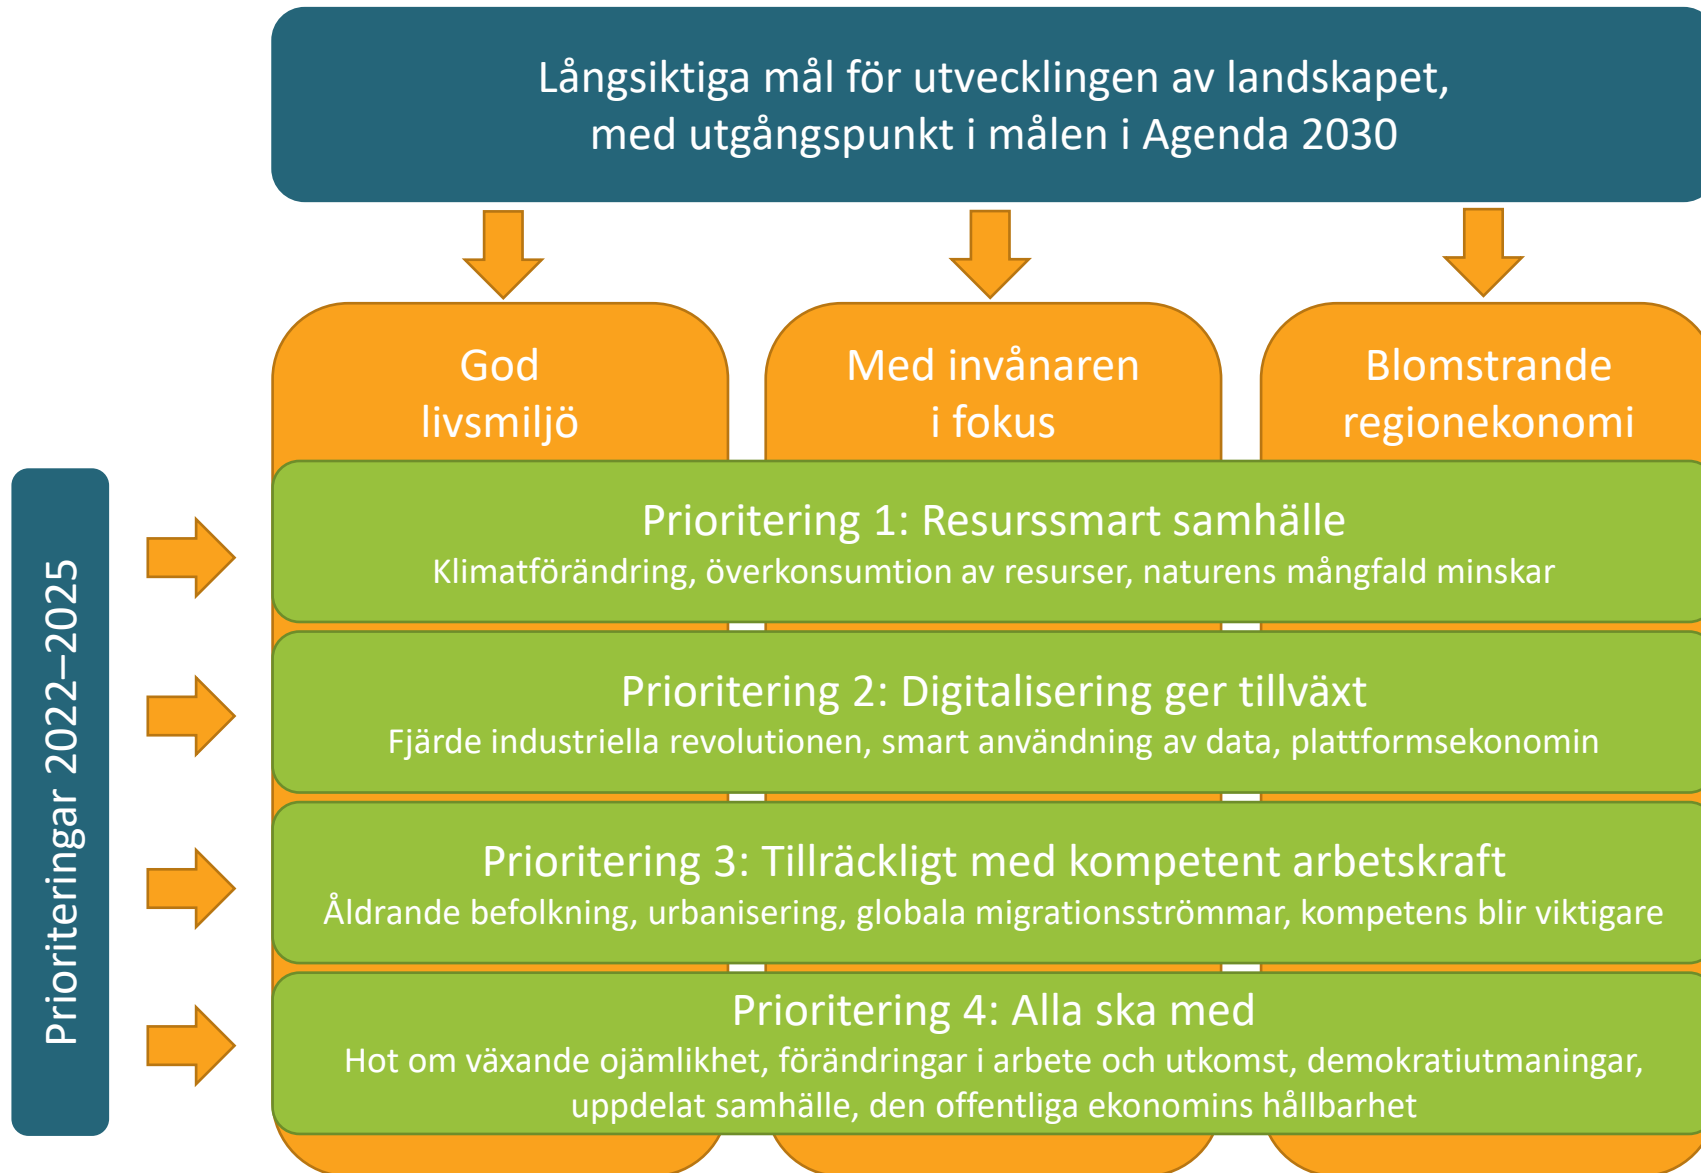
Långsiktiga mål för utvecklingen av landskapet, med utgångspunkt i målen i Agenda 2030

God livsmiljö

Med invånaren i fokus

Blomstrande regionekonomi

Prioriteringar 2022–2025

Prioritering 1: Resurssmart samhälle
Klimatförändring, överkonsumtion av resurser, naturens mångfald minskar

Prioritering 2: Digitalisering ger tillväxt
Fjärde industriella revolutionen, smart användning av data, plattformsekonomin

Prioritering 3: Tillräckligt med kompetent arbetskraft
Åldrande befolkning, urbanisering, globala migrationsströmmar, kompetens blir viktigare

Prioritering 4: Alla ska med
Hot om växande ojämlikhet, förändringar i arbete och utkomst, demokratiutmaningar, uppdelat samhälle, den offentliga ekonomins hållbarhet